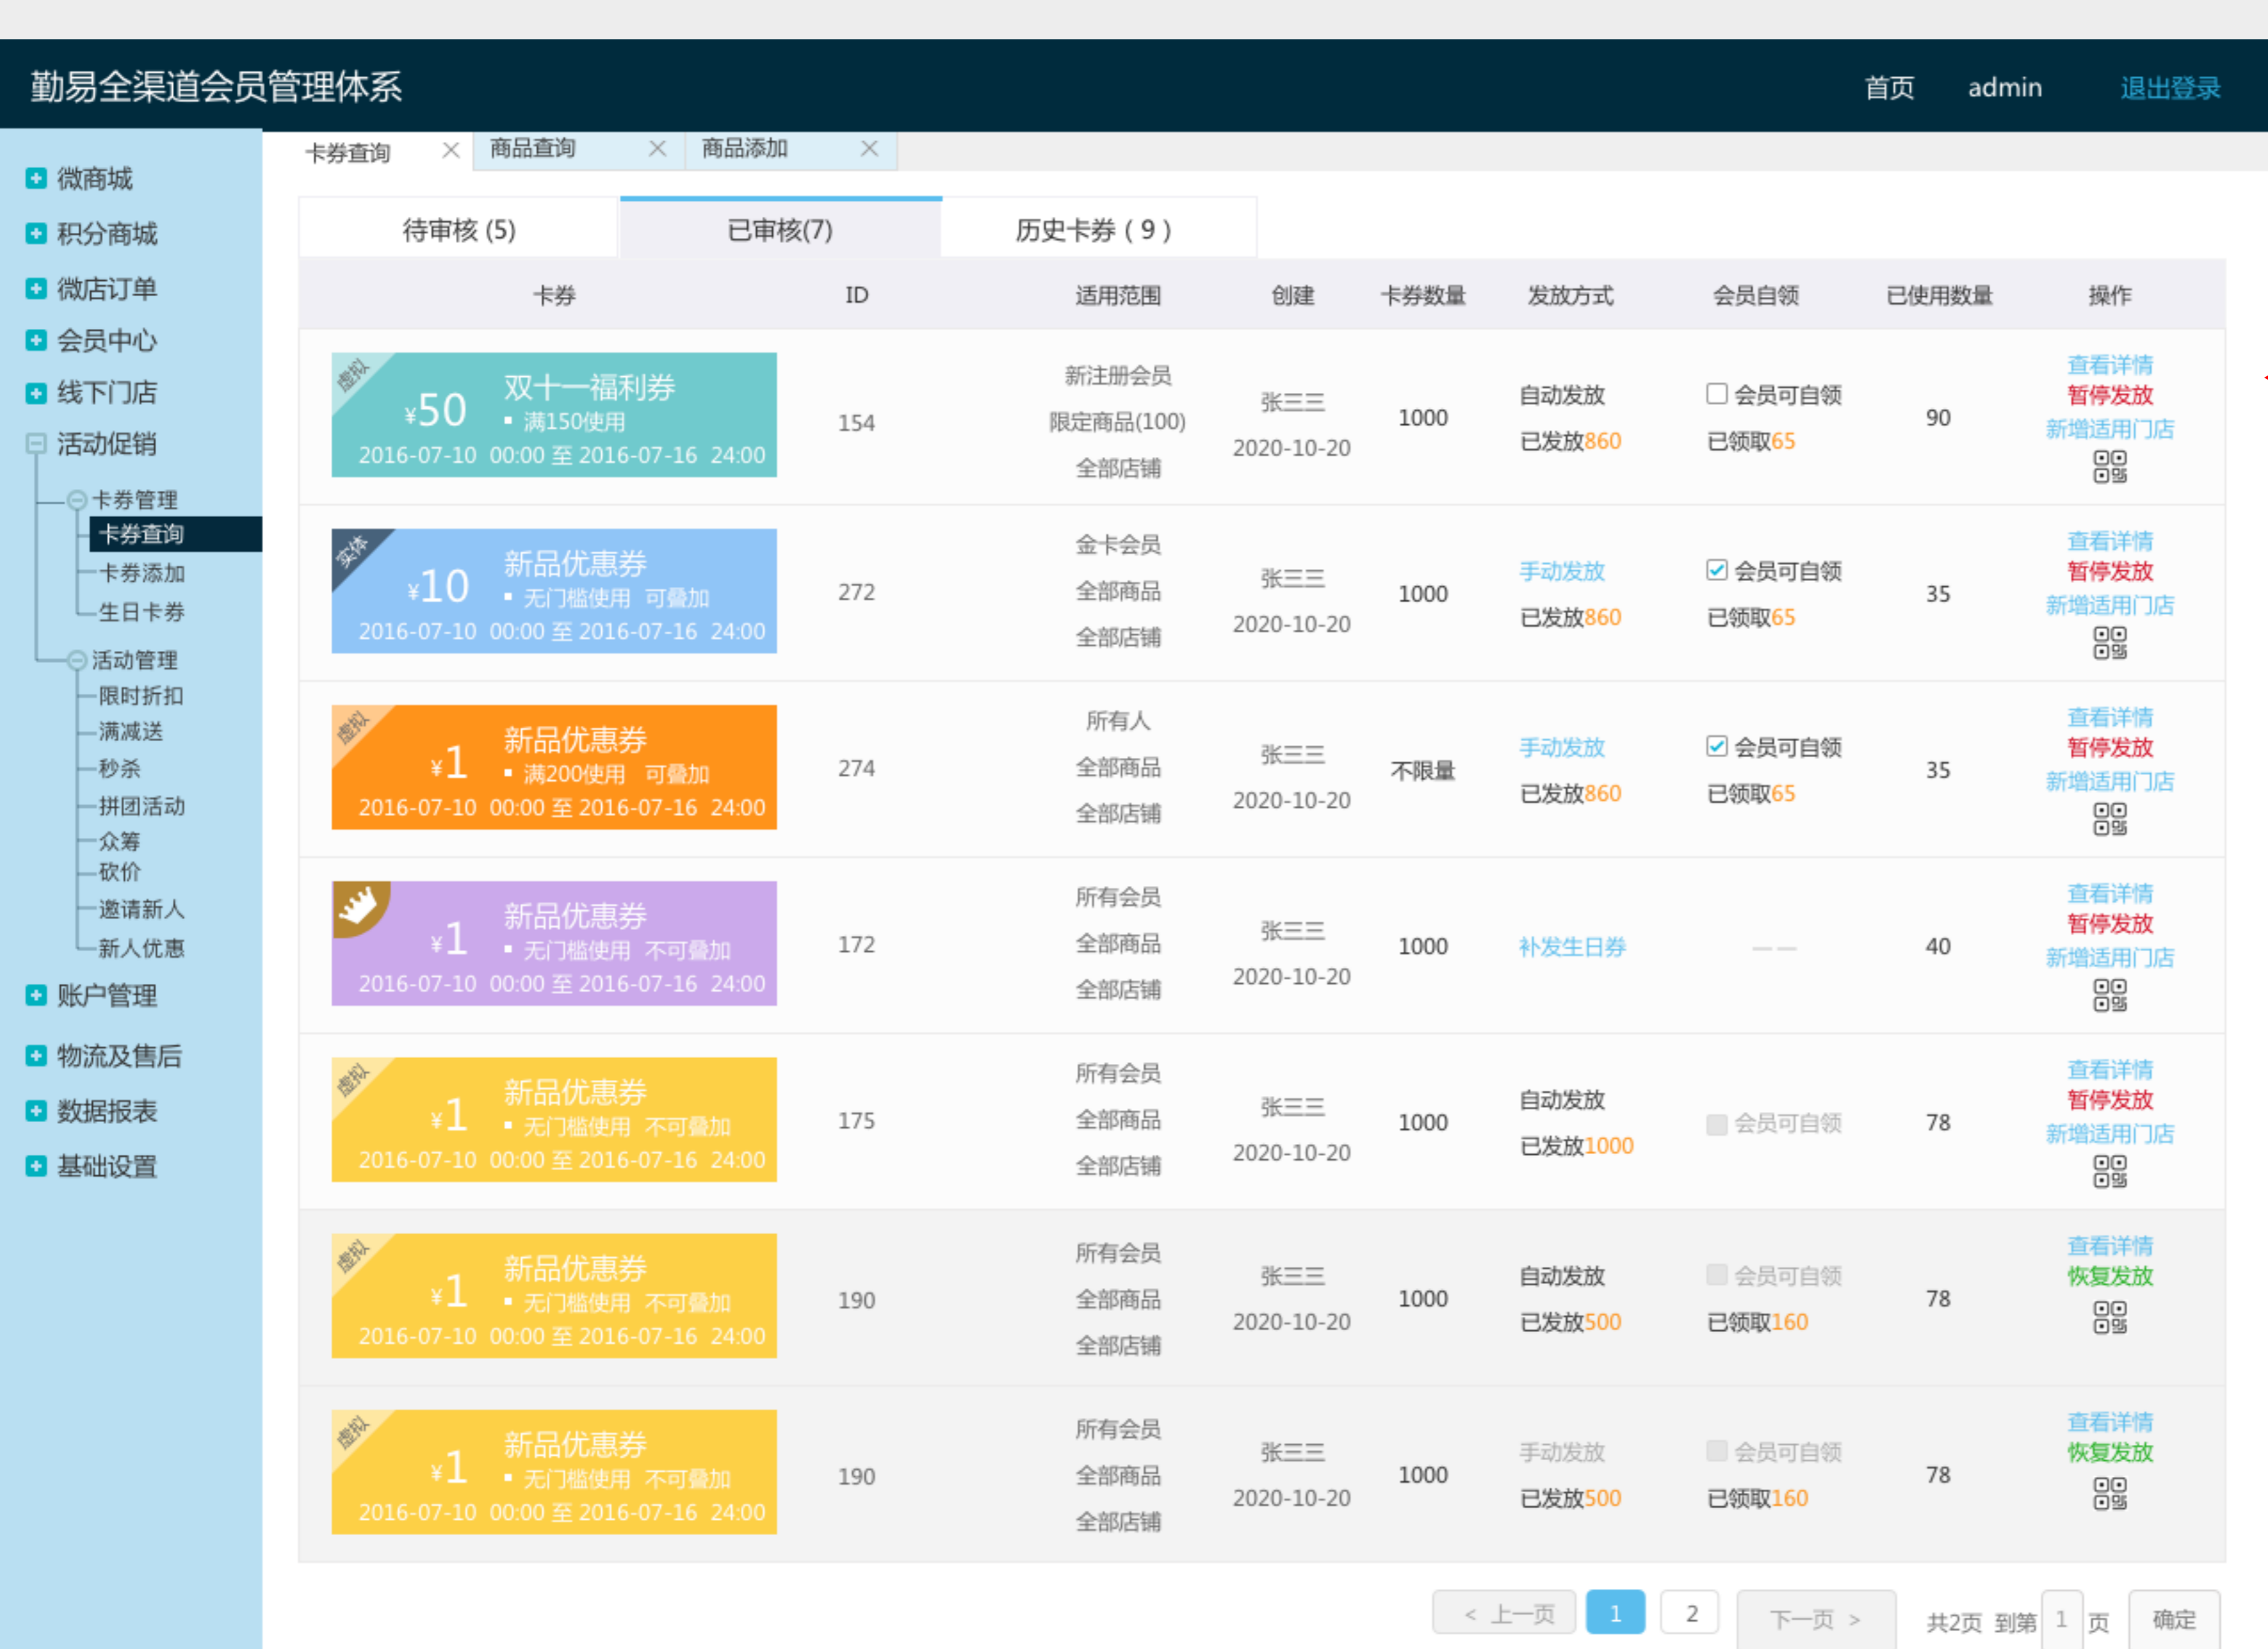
勤易全渠道会员管理体系

首页 admin 退出登录

微商城
积分商城
微店订单
会员中心
线下门店
活动促销
卡券管理
卡券查询
卡券添加
生日卡券
活动管理
限时折扣
满减送
秒杀
拼团活动
众筹
砍价
邀请新人
新人优惠
账户管理
物流及售后
数据报表
基础设置

卡券查询 × 商品查询 × 商品添加 ×

待审核 (5) 已审核(7) 历史卡券 ( 9 )

| 卡券 | ID | 适用范围 | 创建 | 卡券数量 | 发放方式 | 会员自领 | 已使用数量 | 操作 |
|---|---|---|---|---|---|---|---|---|
| 虚拟 ¥50 双十一福利券 ▪ 满150使用 2016-07-10 00:00 至 2016-07-16 24:00 | 154 | 新注册会员 限定商品(100) 全部店铺 | 张三三 2020-10-20 | 1000 | 自动发放 已发放860 | 会员可自领 已领取65 | 90 | 查看详情 暂停发放 新增适用门店 |
| 实体 ¥10 新品优惠券 ▪ 无门槛使用 可叠加 2016-07-10 00:00 至 2016-07-16 24:00 | 272 | 金卡会员 全部商品 全部店铺 | 张三三 2020-10-20 | 1000 | 手动发放 已发放860 | 会员可自领 已领取65 | 35 | 查看详情 暂停发放 新增适用门店 |
| 虚拟 ¥1 新品优惠券 ▪ 满200使用 可叠加 2016-07-10 00:00 至 2016-07-16 24:00 | 274 | 所有人 全部商品 全部店铺 | 张三三 2020-10-20 | 不限量 | 手动发放 已发放860 | 会员可自领 已领取65 | 35 | 查看详情 暂停发放 新增适用门店 |
| ¥1 新品优惠券 ▪ 无门槛使用 不可叠加 2016-07-10 00:00 至 2016-07-16 24:00 | 172 | 所有会员 全部商品 全部店铺 | 张三三 2020-10-20 | 1000 | 补发生日券 | —— | 40 | 查看详情 暂停发放 新增适用门店 |
| 虚拟 ¥1 新品优惠券 ▪ 无门槛使用 不可叠加 2016-07-10 00:00 至 2016-07-16 24:00 | 175 | 所有会员 全部商品 全部店铺 | 张三三 2020-10-20 | 1000 | 自动发放 已发放1000 | 会员可自领 | 78 | 查看详情 暂停发放 新增适用门店 |
| 虚拟 ¥1 新品优惠券 ▪ 无门槛使用 不可叠加 2016-07-10 00:00 至 2016-07-16 24:00 | 190 | 所有会员 全部商品 全部店铺 | 张三三 2020-10-20 | 1000 | 自动发放 已发放500 | 会员可自领 已领取160 | 78 | 查看详情 恢复发放 |
| 虚拟 ¥1 新品优惠券 ▪ 无门槛使用 不可叠加 2016-07-10 00:00 至 2016-07-16 24:00 | 190 | 所有会员 全部商品 全部店铺 | 张三三 2020-10-20 | 1000 | 手动发放 已发放500 | 会员可自领 已领取160 | 78 | 查看详情 恢复发放 |

< 上一页 1 2 下一页 > 共2页 到第 1 页 确定